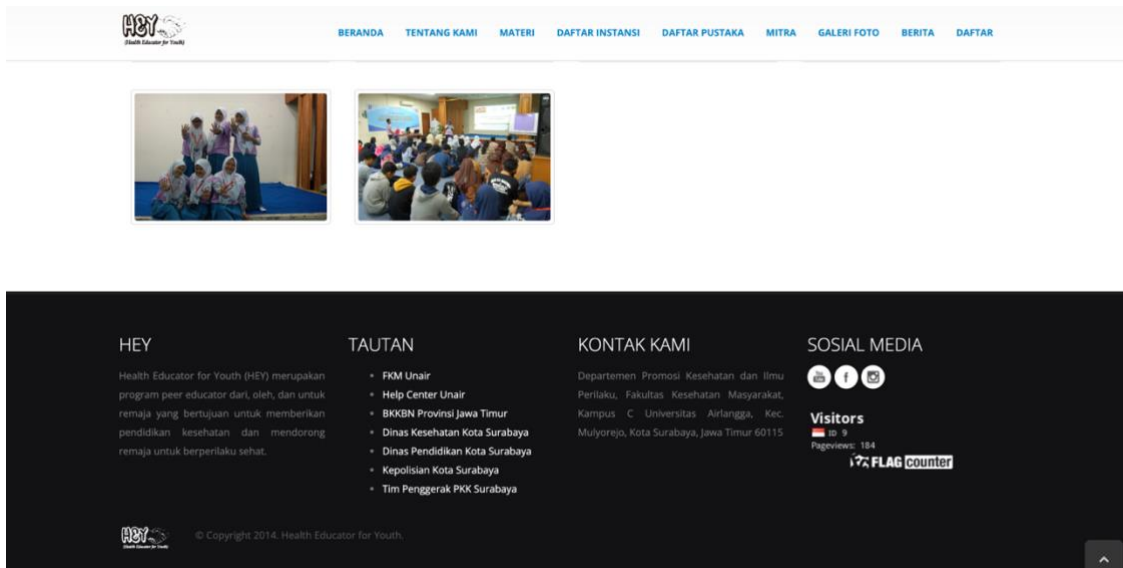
HEY
(Health Educator for Youth)

BERANDA TENTANG KAMI MATERI DAFTAR INSTANSI DAFTAR PUSTAKA MITRA GALERI FOTO BERITA DAFTAR

HEY

Health Educator for Youth (HEY) merupakan program peer educator dari, oleh, dan untuk remaja yang bertujuan untuk memberikan pendidikan kesehatan dan mendorong remaja untuk berperilaku sehat.

TAUTAN

- FKM Unair
- Help Center Unair
- BKKBN Provinsi Jawa Timur
- Dinas Kesehatan Kota Surabaya
- Dinas Pendidikan Kota Surabaya
- Kepolisian Kota Surabaya
- Tim Penggerak PKK Surabaya

KONTAK KAMI

Departemen Promosi Kesehatan dan Ilmu Perilaku, Fakultas Kesehatan Masyarakat, Kampus C Universitas Airlangga, Kec. Mulyorejo, Kota Surabaya, Jawa Timur 60115

SOSIAL MEDIA

Visitors
ID 9
Pageviews: 184
FLAG counter

HEY
(Health Educator for Youth)
© Copyright 2014. Health Educator for Youth.